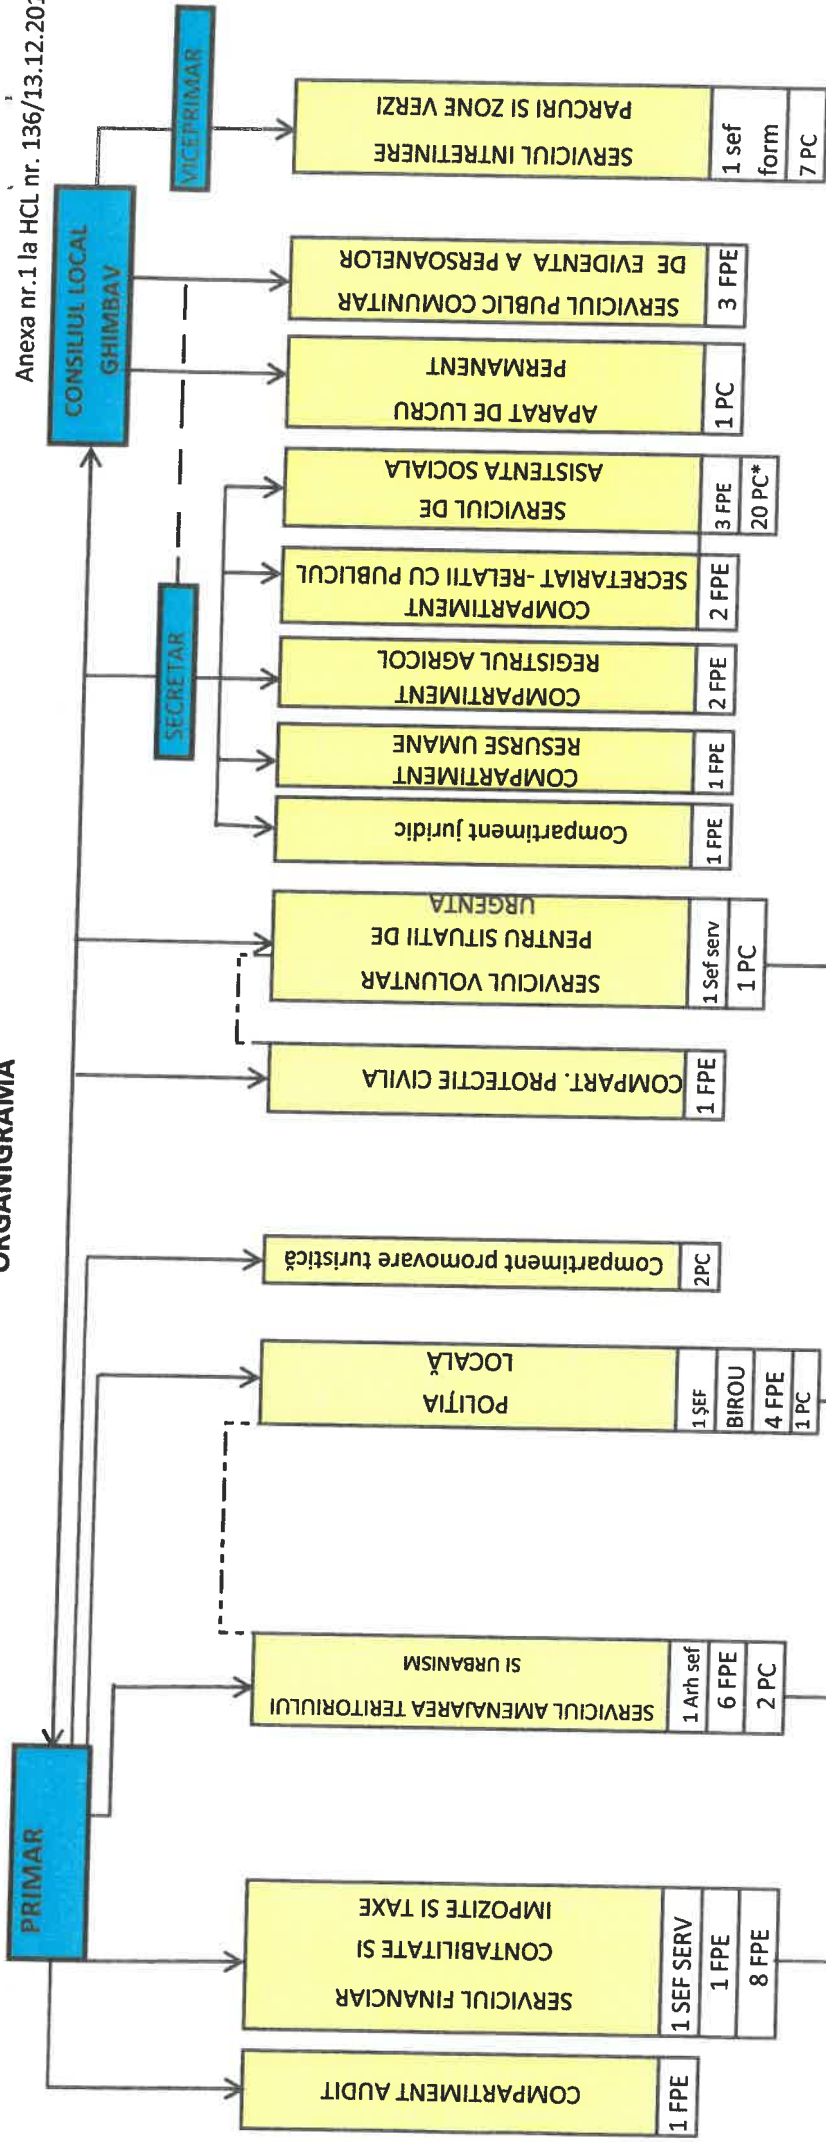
Anexa nr.1 la HCL nr. 136/13.12.20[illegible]

ORGANIGRAMA

CONSILIUL LOCAL GHIMBAV

VICEPRIMAR

SERVICIUL INTRETINERE PARCURI SI ZONE VERZI
1 sef form
7 PC

SERVICIUL PUBLIC COMUNITAR DE EVIDENTA A PERSOANELOR
3 FPE

APARAT DE LUCRU PERMANENT
1 PC

SERVICIUL DE ASISTENTA SOCIALA
3 FPE
20 PC*

SECRETAR

COMPARTIMENT SECRETARIAT -RELATII CU PUBLICUL
2 FPE

COMPARTIMENT REGISTRUL AGRICOL
2 FPE

COMPARTIMENT RESURSE UMANE
1 FPE

Compartiment juridic
1 FPE

SERVICIUL VOLUNTAR PENTRU SITUATII DE URGENTA
1 Sef serv
1 PC

COMPART. PROTECTIE CIVILA
1 FPE

Compartiment promovare turistică
2PC

POLITIA LOCALĂ
1 ŞEF BIROU
4 FPE
1 PC

SERVICIUL AMENAJAREA TERITORIULUI SI URBANISM
1 Arh sef
6 FPE
2 PC

PRIMAR

SERVICIUL FINANCIAR CONTABILITATE SI IMPOZITE SI TAXE
1 SEF SERV
1 FPE
8 FPE

COMPARTIMENT AUDIT
1 FPE